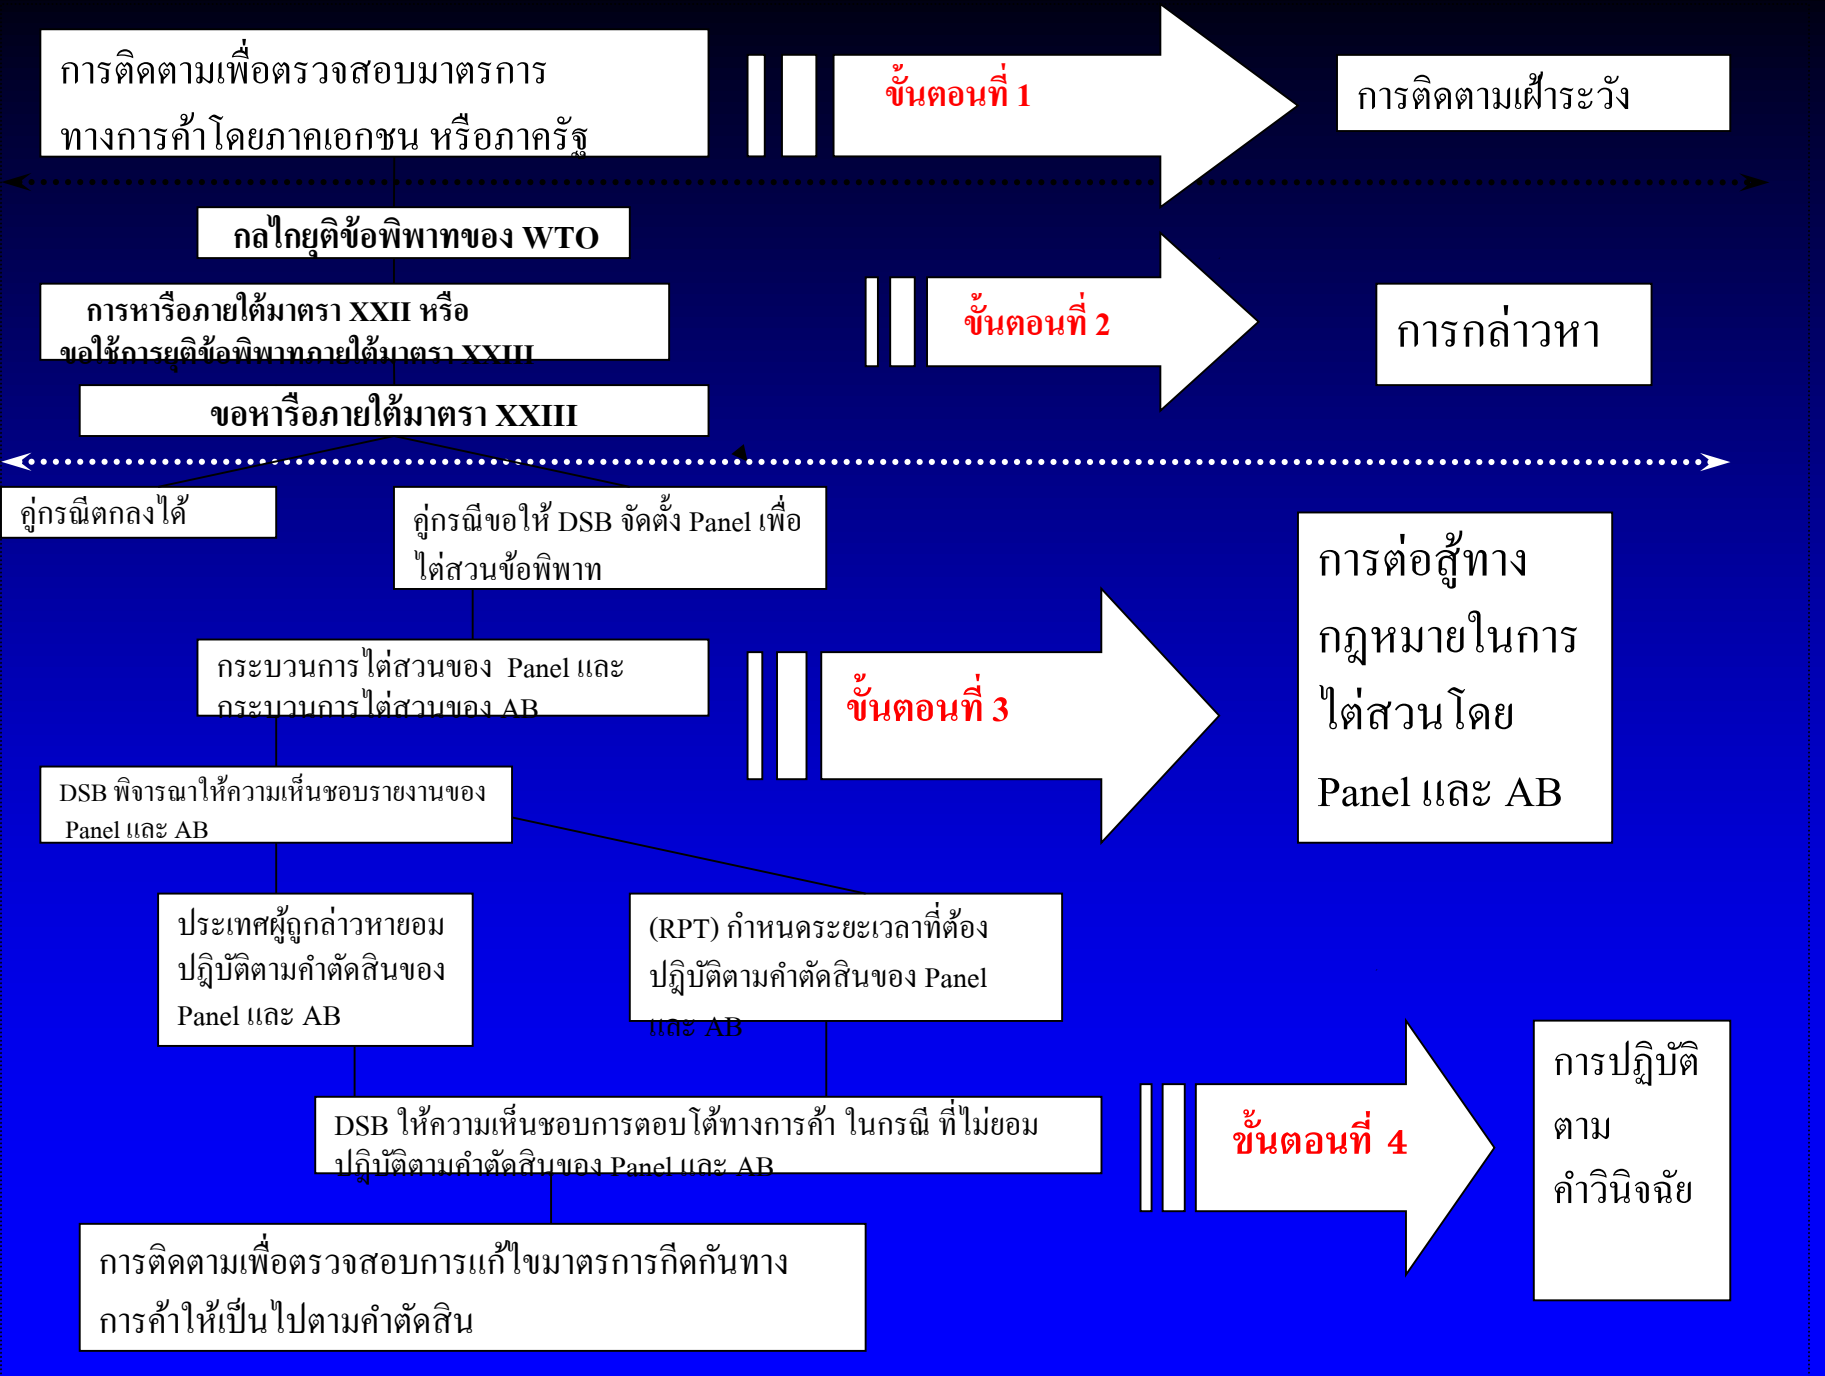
การติดตามเพื่อตรวจสอบมาตรการทางการค้าโดยภาคเอกชน หรือภาครัฐ

ขั้นตอนที่ 1

การติดตามเฝ้าระวัง

กลไกยุติข้อพิพาทของ WTO

การหารือภายใต้มาตรา XXII หรือ ขอใช้การยุติข้อพิพาทภายใต้มาตรา XXIII

ขั้นตอนที่ 2

การกล่าวหา

ขอหารือภายใต้มาตรา XXIII

คู่กรณีตกลงได้

คู่กรณีขอให้ DSB จัดตั้ง Panel เพื่อไต่สวนข้อพิพาท

การต่อสู้ทางกฎหมายในการไต่สวนโดย Panel และ AB

กระบวนการไต่สวนของ Panel และ กระบวนการไต่สวนของ AB

ขั้นตอนที่ 3

DSB พิจารณาให้ความเห็นชอบรายงานของ Panel และ AB

ประเทศผู้ถูกล่าวหายอมปฏิบัติตามคำตัดสินของ Panel และ AB

(RPT) กำหนดระยะเวลาที่ต้องปฏิบัติตามคำตัดสินของ Panel และ AB

การปฏิบัติตามคำวินิจฉัย

DSB ให้ความเห็นชอบการตอบโต้ทางการค้า ในกรณี ที่ไม่ยอมปฏิบัติตามคำตัดสินของ Panel และ AB

ขั้นตอนที่ 4

การติดตามเพื่อตรวจสอบการแก้ไขมาตรการกีดกันทางการค้าให้เป็นไปตามคำตัดสิน